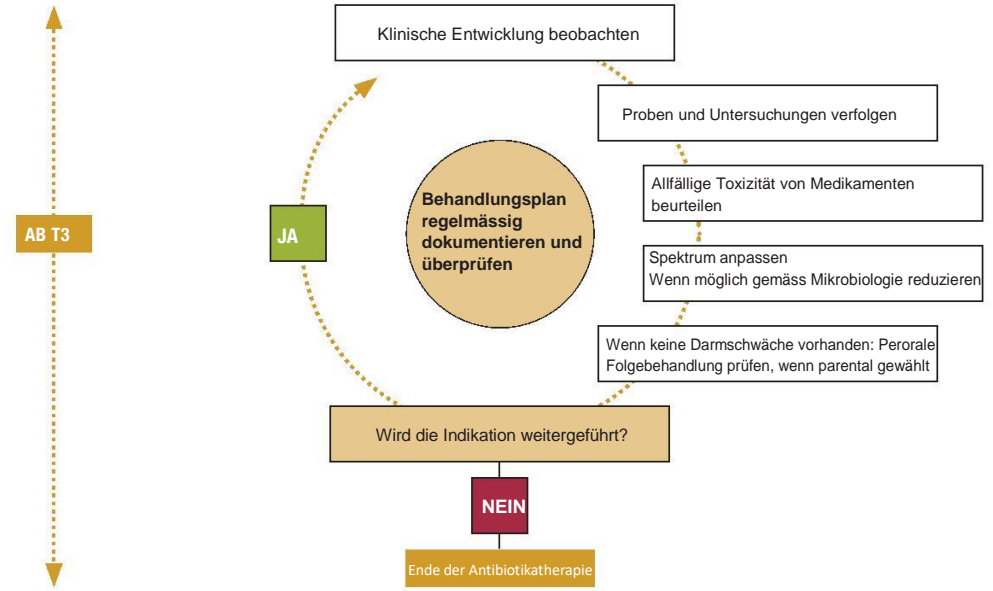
AB T3

Klinische Entwicklung beobachten

Proben und Untersuchungen verfolgen

Allfällige Toxizität von Medikamenten beurteilen

Spektrum anpassen
Wenn möglich gemäss Mikrobiologie reduzieren

Wenn keine Darmschwäche vorhanden: Perorale Folgebehandlung prüfen, wenn parental gewählt

JA

Behandlungsplan regelmässig dokumentieren und überprüfen

Wird die Indikation weitergeführt?

NEIN

Ende der Antibiotikatherapie